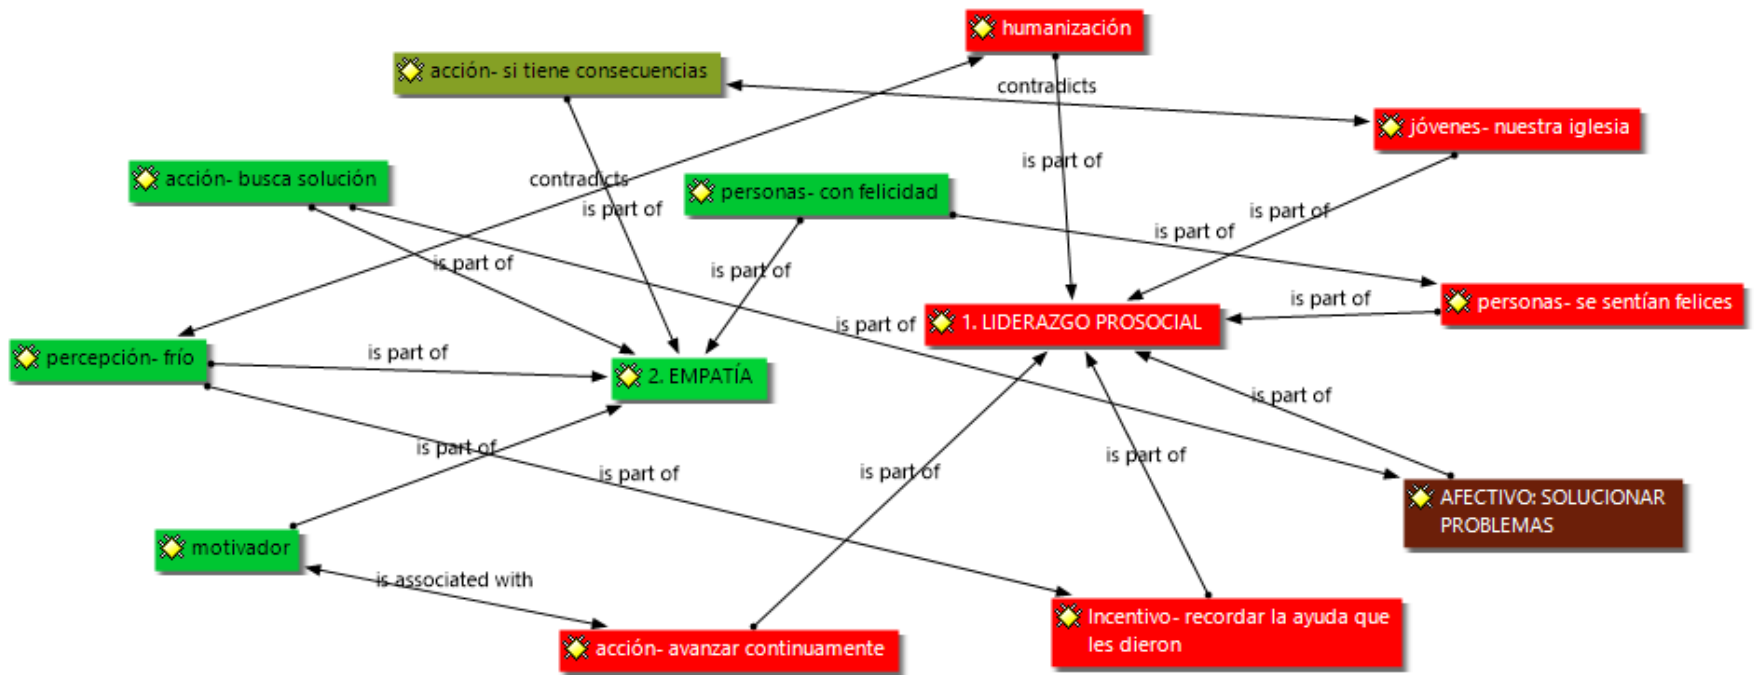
humanización

acción- si tiene consecuencias

contradicts

jóvenes- nuestra iglesia

is part of

acción- busca solución

contradicts

is part of

personas- con felicidad

is part of

is part of

is part of

is part of

is part of

1. LIDERAZGO PROSOCIAL

is part of

personas- se sentían felices

percepción- frío

is part of

2. EMPATÍA

is part of

is part of

is part of

is part of

is part of

AFECTIVO: SOLUCIONAR PROBLEMAS

motivador

is associated with

acción- avanzar continuamente

Incentivo- recordar la ayuda que les dieron